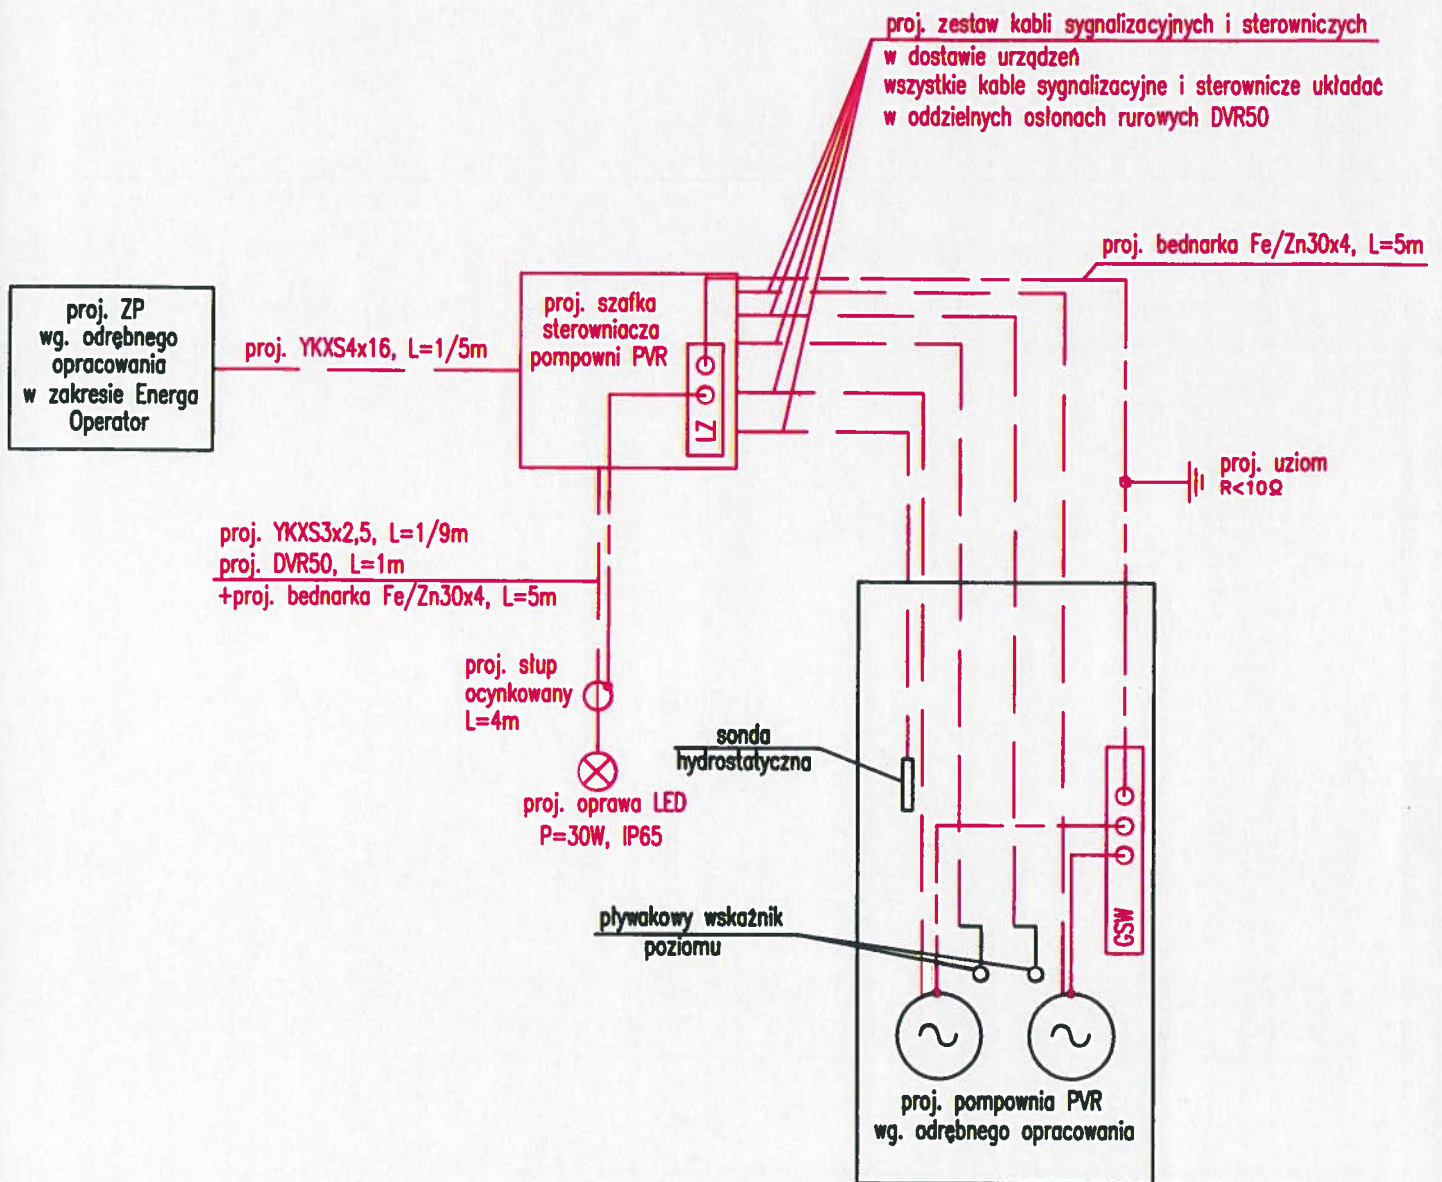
proj. zestaw kabli sygnalizacyjnych i sterowniczych
w dostawie urządzeń
wszystkie kable sygnalizacyjne i sterownicze układać
w oddzielnych osłonach rurowych DVR50

proj. bednarka Fe/Zn30x4, L=5m

proj. ZP
wg. odrębnego
opracowania
w zakresie Energa
Operator

proj. YKXS4x16, L=1/5m

proj. szafka
sterowniczа
pompowni PVR

LZ

proj. uziom
R<10Ω

proj. YKXS3x2,5, L=1/9m
proj. DVR50, L=1m
+proj. bednarka Fe/Zn30x4, L=5m

proj. słup
ocynkowany
L=4m

proj. oprawa LED
P=30W, IP65

sonda
hydrostatyczna

GSW

pływakowy wskaźnik
poziomu

proj. pompownia PVR
wg. odrębnego opracowania